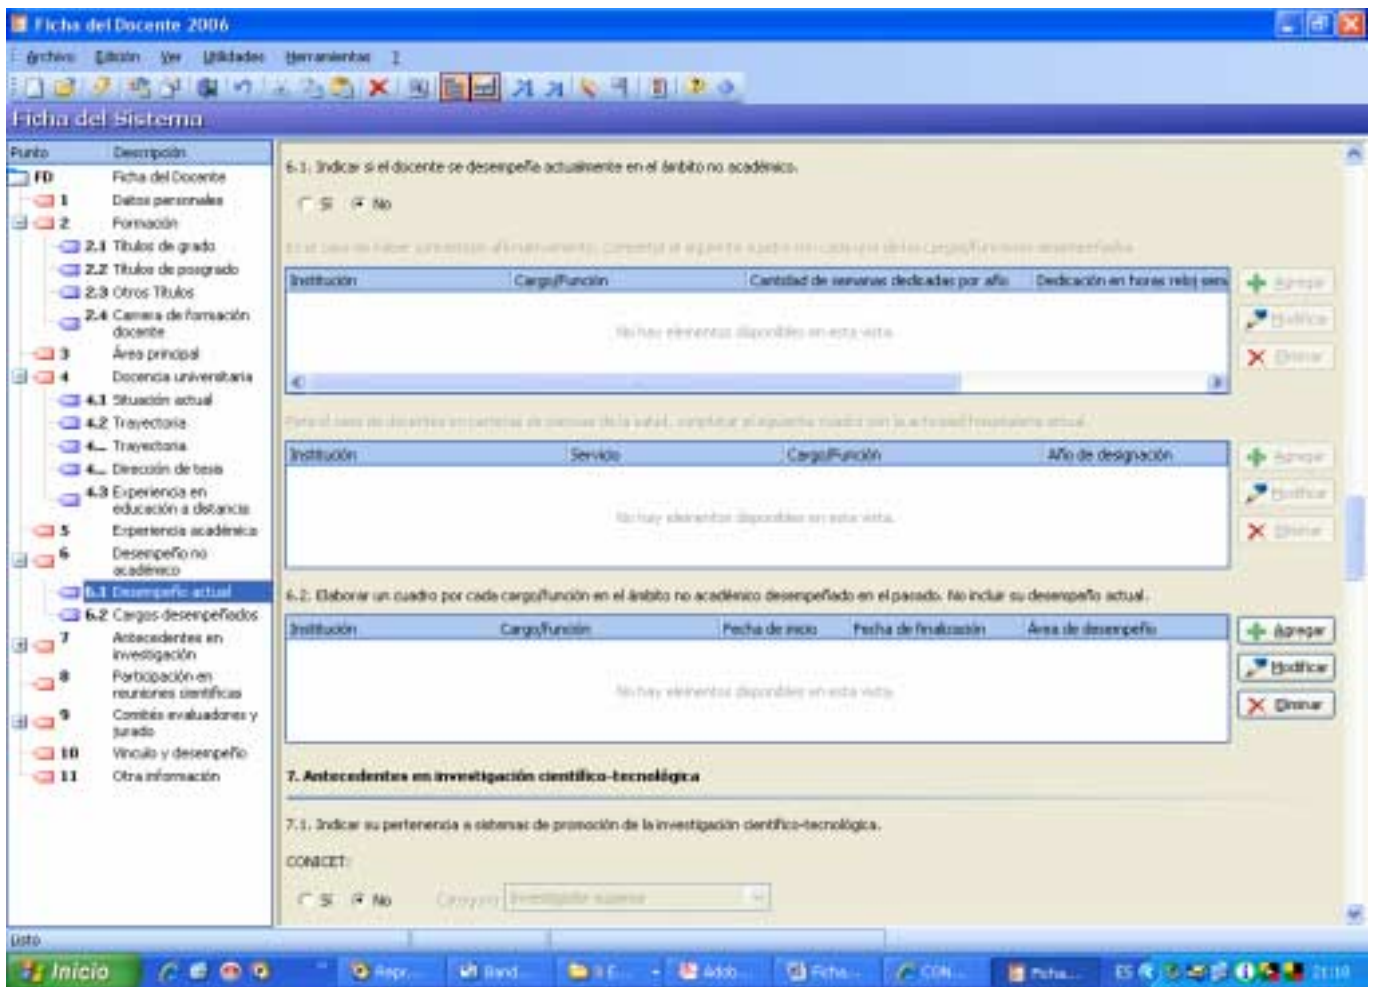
Ficha del Docente 2006

Archivo Edición Ver Utilidades Herramientas ?

Ficha del Sistema

| Punto | Descripción |
|---|---|
| FD | Ficha del Docente |
| 1 | Datos personales |
| 2 | Formación |
| 2.1 | Títulos de grado |
| 2.2 | Títulos de posgrado |
| 2.3 | Otros Títulos |
| 2.4 | Carrera de formación docente |
| 3 | Área principal |
| 4 | Docencia universitaria |
| 4.1 | Situación actual |
| 4.2 | Trayectoria |
| 4.. | Trayectoria |
| 4.. | Dirección de tesis |
| 4.3 | Experiencia en educación a distancia |
| 5 | Experiencia académica |
| 6 | Desempeño no académico |
| 6.1 | Desempeño actual |
| 6.2 | Cargos desempeñados |
| 7 | Antecedentes en investigación |
| 8 | Participación en reuniones científicas |
| 9 | Comités evaluadores y jurado |
| 10 | Vínculo y desempeño |
| 11 | Otra información |

6.1: Indicar si el docente se desempeña actualmente en el ámbito no académico.

Sí No

En el caso de haber contestado afirmativamente, completar el siguiente cuadro con cada uno de los cargos/funciones desempeñados

| Institución | Cargo/Función | Cantidad de semanas dedicadas por año | Dedicación en horas reloj sem |
|---|---|---|---|

No hay elementos disponibles en esta vista.

Agregar Modificar Eliminar

Para el caso de docentes en carreras de ciencias de la salud, completar el siguiente cuadro con la actividad hospitalaria actual.

| Institución | Servicio | Cargo/Función | Año de designación |
|---|---|---|---|

No hay elementos disponibles en esta vista.

Agregar Modificar Eliminar

6.2: Elaborar un cuadro por cada cargo/función en el ámbito no académico desempeñado en el pasado. No incluir su desempeño actual.

| Institución | Cargo/Función | Fecha de inicio | Fecha de finalización | Área de desempeño |
|---|---|---|---|---|

No hay elementos disponibles en esta vista.

Agregar Modificar Eliminar

7. Antecedentes en investigación científico-tecnológica

7.1: Indicar su pertenencia a sistemas de promoción de la investigación científico-tecnológica.

CONICET:

Sí No Categoría Investigador superior

Listo

Inicio Repr... Band... Adob... Ficha... CON... Ficha... ES 21:10